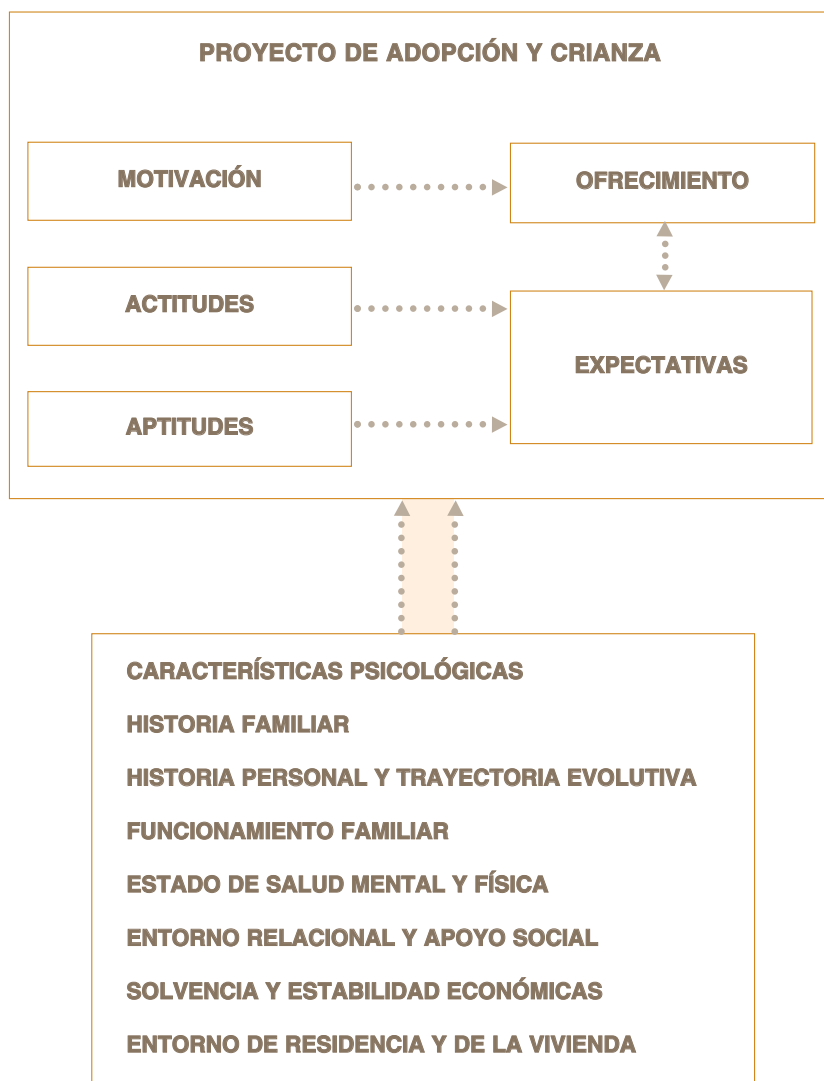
PROYECTO DE ADOPCIÓN Y CRIANZA

MOTIVACIÓN

OFRECIMIENTO

ACTITUDES

EXPECTATIVAS

APTITUDES

CARACTERÍSTICAS PSICOLÓGICAS

HISTORIA FAMILIAR

HISTORIA PERSONAL Y TRAYECTORIA EVOLUTIVA

FUNCIONAMIENTO FAMILIAR

ESTADO DE SALUD MENTAL Y FÍSICA

ENTORNO RELACIONAL Y APOYO SOCIAL

SOLVENCIA Y ESTABILIDAD ECONÓMICAS

ENTORNO DE RESIDENCIA Y DE LA VIVIENDA